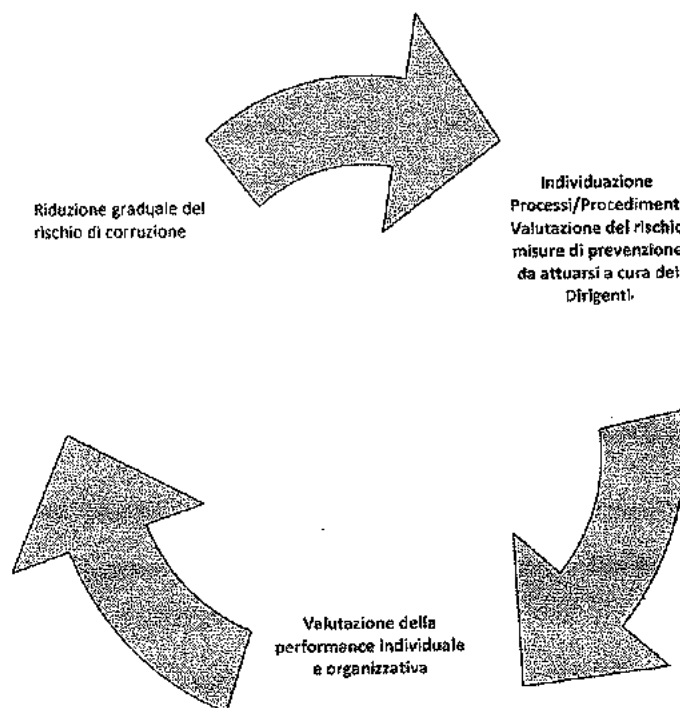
Riduzione graduale del rischio di corruzione

Individuazione Processi/Procediment Valutazione del rischio misure di prevenzione da attuarsi a cura dei Dirigenti.

Valutazione della performance individuale e organizzativa